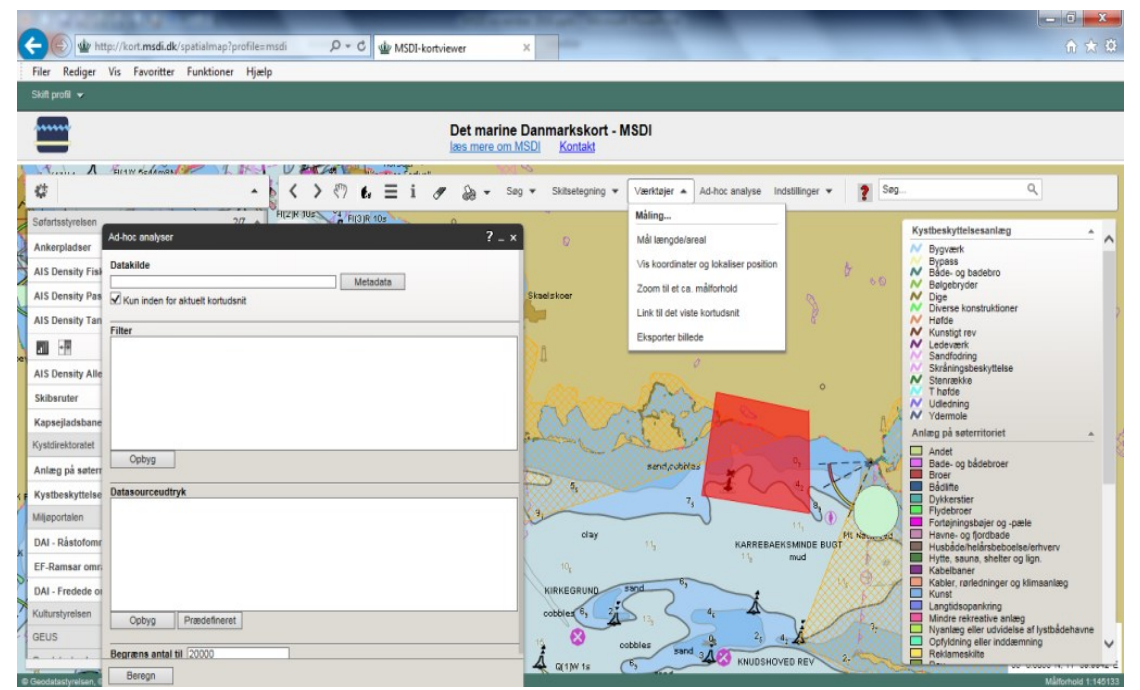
http://kort.msdi.dk/spatialmap?profile=msdi
MSDI-kortviewer
Filer Rediger Vis Favoritter Funktioner Hjælp
Skift profil

Det marine Danmarkskort - MSDI
læs mere om MSDI Kontakt

Søg Skitsetegning Værktøjer Ad-hoc analyse Indstillinger Søg...

Måling...
Mål længde/areal
Vis koordinater og lokaliser position
Zoom til et ca. målforhold
Link til det viste kortudsnit
Eksporter billede

Søfartsstyrelsen 2/7
Ankerpladser
AIS Density Fisk
AIS Density Pas
AIS Density Tan
AIS Density Alle
Skibsruter
Kapsejladsbane
Kystdirektoratet
Anlæg på søterr
Kystbeskyttelse
Miljøportalen
DAI - Råstofomr
EF-Ramsar omr
DAI - Fredede o
Kulturstyrelsen
GEUS

Ad-hoc analyser ? _ x
Datakilde
Metadata
Kun inden for aktuelt kortudsnit
Filter
Opbyg
Datasourceudtryk
Opbyg Prædefineret
Begræns antal til 20000
Beregn

Kystbeskyttelsesanlæg
Bygværk
Bypass
Bade- og badebro
Bølgebryder
Dige
Diverse konstruktioner
Høfde
Kunstigt rev
Ledeværk
Sandfodring
Skråningsbeskyttelse
Stenrække
T høfde
Udledning
Ydermole
Anlæg på søterritoriet
Andet
Bade- og bådebroer
Broer
Bådlifte
Dykkerstier
Flydebroer
Fortøjningsbøjer og -pæle
Havne- og fjordbade
Husbåde/helårsbeboelse/erhverv
Hytte, sauna, shelter og lign.
Kabelbaner
Kabler, rørledninger og klimaanlæg
Kunst
Langtidsopankring
Mindre rekreative anlæg
Nyanlæg eller udvidelse af lystbådehavne
Opfyldning eller inddæmning
Reklameskilte

Skælskoer
sand,cobbles
clay
KARREBAEKSMINDE BUGT
mud
KIRKEGRUND
sand
cobbles
KNUDSHOVED REV
Q(1)W 1s
© Geodatastyrelsen
Målforhold 1:145133